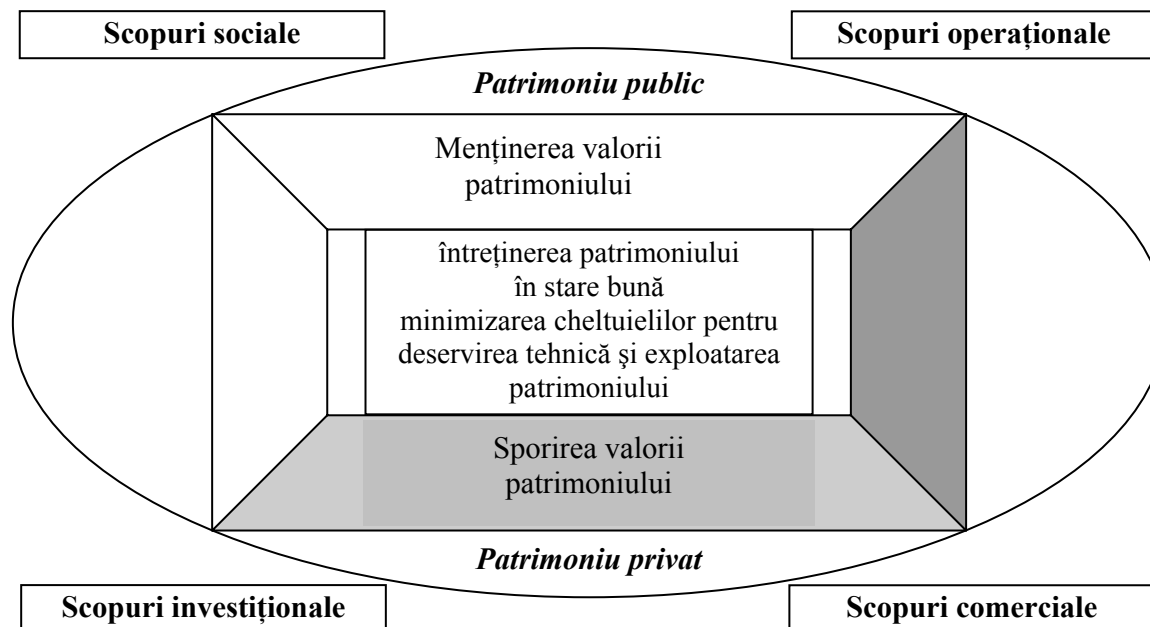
Scopuri sociale

Scopuri operaționale

Patrimoniu public

Menținerea valorii patrimoniului

întreținerea patrimoniului în stare bună
minimizarea cheltuielilor pentru deservirea tehnică şi exploatarea patrimoniului

Sporirea valorii patrimoniului

Patrimoniu privat

Scopuri investiționale

Scopuri comerciale